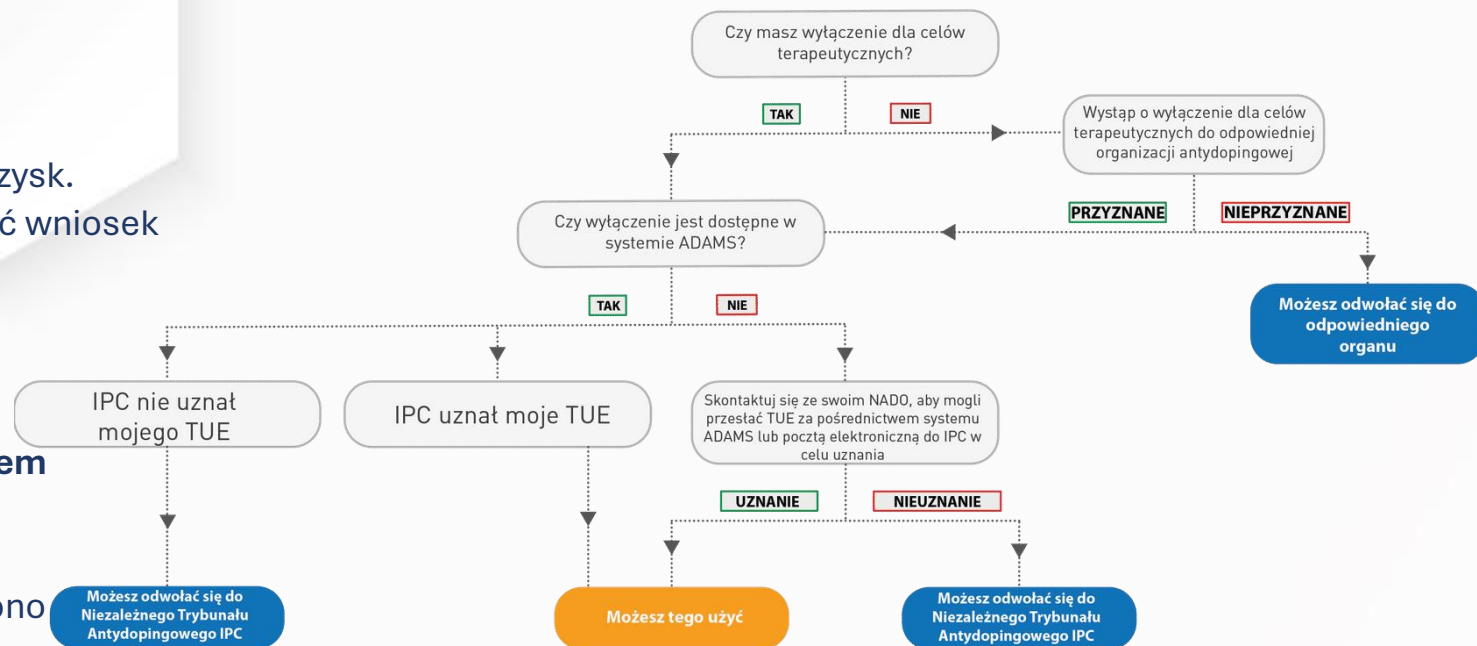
zysk.
ć wniosek

em

ono

Czy masz wyłączenie dla celów terapeutycznych?

TAK

NIE

Wystąp o wyłączenie dla celów terapeutycznych do odpowiedniej organizacji antydopingowej

PRZYZNANE

NIEPRZYZNANE

Możesz odwołać się do odpowiedniego organu

Czy wyłączenie jest dostępne w systemie ADAMS?

TAK

NIE

IPC nie uznał mojego TUE

IPC uznał moje TUE

Skontaktuj się ze swoim NADO, aby mogli przesłać TUE za pośrednictwem systemu ADAMS lub pocztą elektroniczną do IPC w celu uznania

UZNANIE

NIEUZNANIE

Możesz odwołać się do Niezależnego Trybunału Antydopingowego IPC

Możesz tego użyć

Możesz odwołać się do Niezależnego Trybunału Antydopingowego IPC